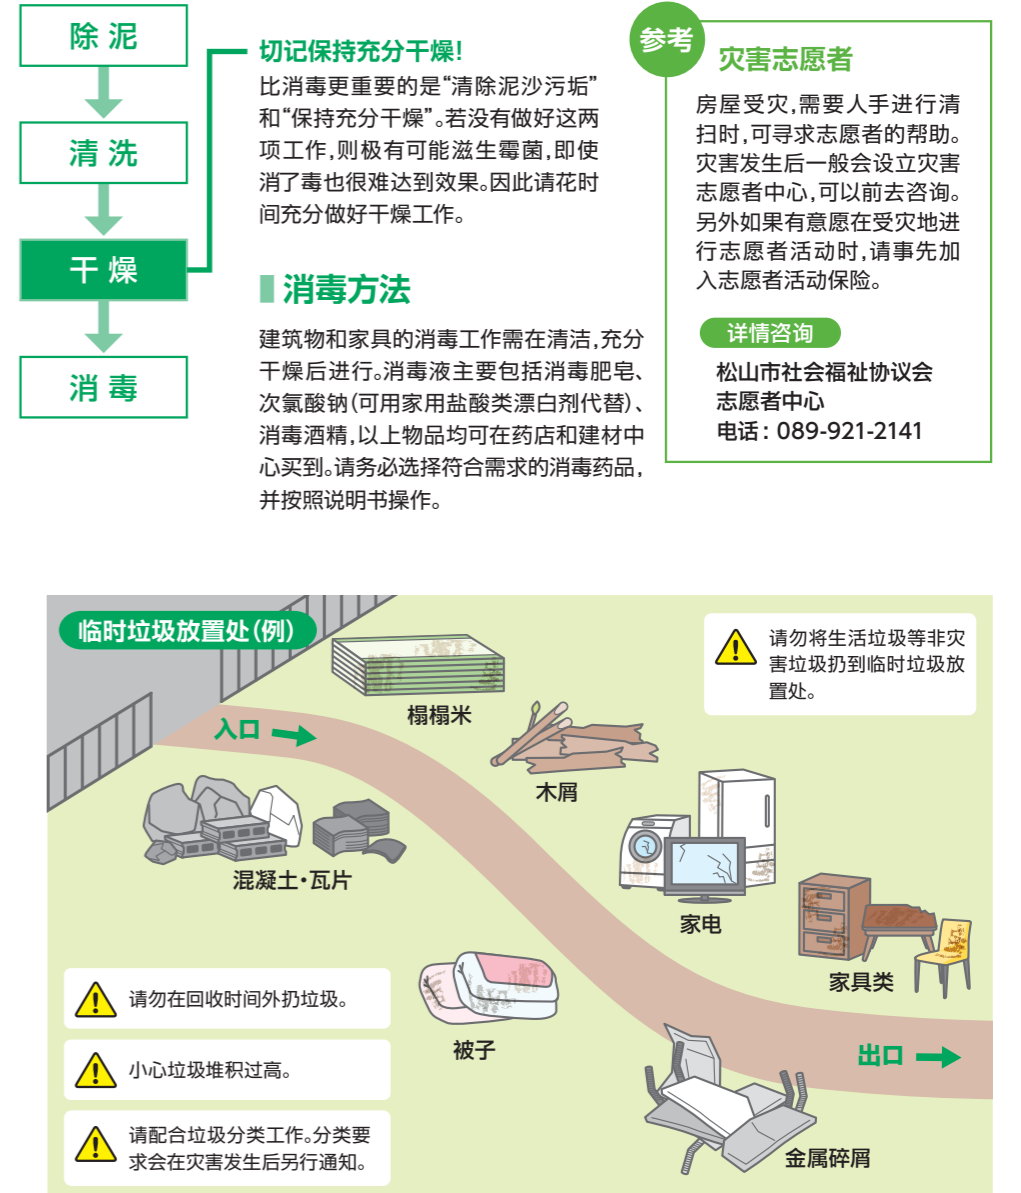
除 泥

清 洗

干 燥

消 毒

切记保持充分干燥!

比消毒更重要的是"清除泥沙污垢"和"保持充分干燥"。若没有做好这两项工作,则极有可能滋生霉菌,即使消了毒也很难达到效果。因此请花时间充分做好干燥工作。

消毒方法

建筑物和家具的消毒工作需在清洁,充分干燥后进行。消毒液主要包括消毒肥皂、次氯酸钠(可用家用盐酸类漂白剂代替)、消毒酒精,以上物品均可在药店和建材中心买到。请务必选择符合需求的消毒药品,并按照说明书操作。

参考

灾害志愿者

房屋受灾,需要人手进行清扫时,可寻求志愿者的帮助。灾害发生后一般会设立灾害志愿者中心,可以前去咨询。另外如果有意愿在受灾地进行志愿者活动时,请事先加入志愿者活动保险。

详情咨询

松山市社会福祉协议会
志愿者中心
电话:089-921-2141

临时垃圾放置处(例)

请勿将生活垃圾等非灾害垃圾扔到临时垃圾放置处。

入口

榻榻米

木屑

混凝土·瓦片

家电

家具类

被子

出口

金属碎屑

请勿在回收时间外扔垃圾。

小心垃圾堆积过高。

请配合垃圾分类工作。分类要求会在灾害发生后另行通知。